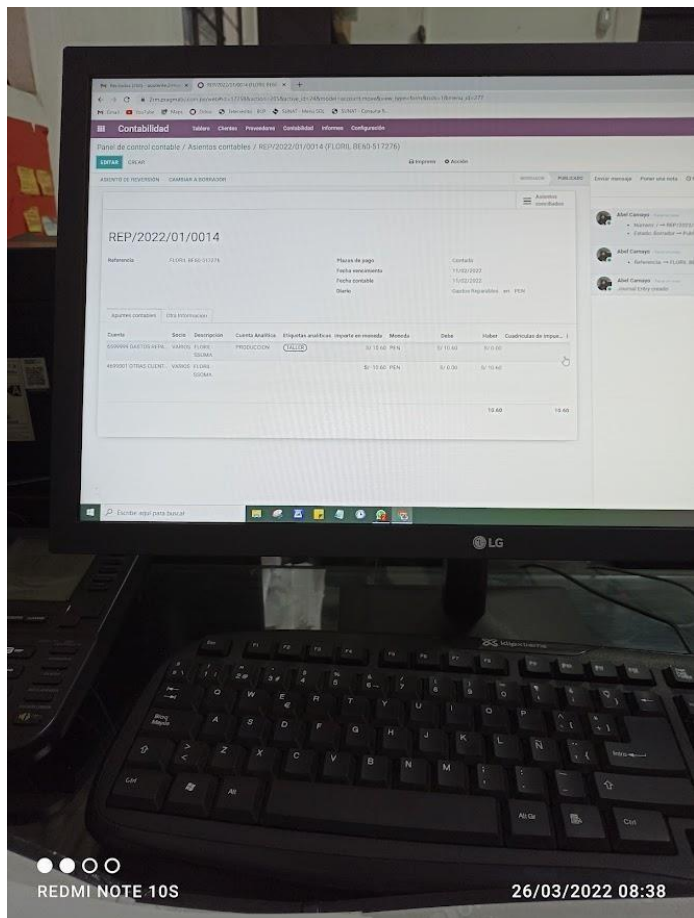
Contabilidad Tablero Clientes Proveedores Contabilidad Informes Configuración

Panel de control contable / Asientos contables / REP/2022/01/0014 (FLORL BE60-517276)

EDITAR CREAR

Imprimir Acción

ASIENTO DE REVERSIÓN CAMBIAR A BORRADOR

BORRADOR PUBLICADO

Asientos conciliados

REP/2022/01/0014

Referencia FLORL BE60-517276

Plazos de pago Contado
Fecha vencimiento 15/02/2022
Fecha contable 15/02/2022
Diario Gastos Reparables en PEN

Apuntes contables Otra información

| Cuenta | Socio | Descripción | Cuenta Analítica | Etiquetas analíticas | Importe en moneda | Moneda | Debe | Haber | Cuadrícula de impue... |
|---|---|---|---|---|---|---|---|---|---|
| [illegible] GASTOS REPA... | VARIOS | FLORL SGUMA | PRODUCCION | TALLER | S/ 10.60 | PEN | S/ 10.60 | S/ 0.00 | |
| 469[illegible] OTRAS CUENT... | VARIOS | FLORL SGUMA | | | S/ -10.60 | PEN | S/ 0.00 | S/ 10.60 | |
| | | | | | | | 10.60 | 10.60 | |

Enviar mensaje Poner una nota

Abel Camayo
• Referencia: → FLORL BE60...

Abel Camayo
Journal Entry creado

Escribe aquí para buscar

LG

REDMI NOTE 10S

26/03/2022 08:38